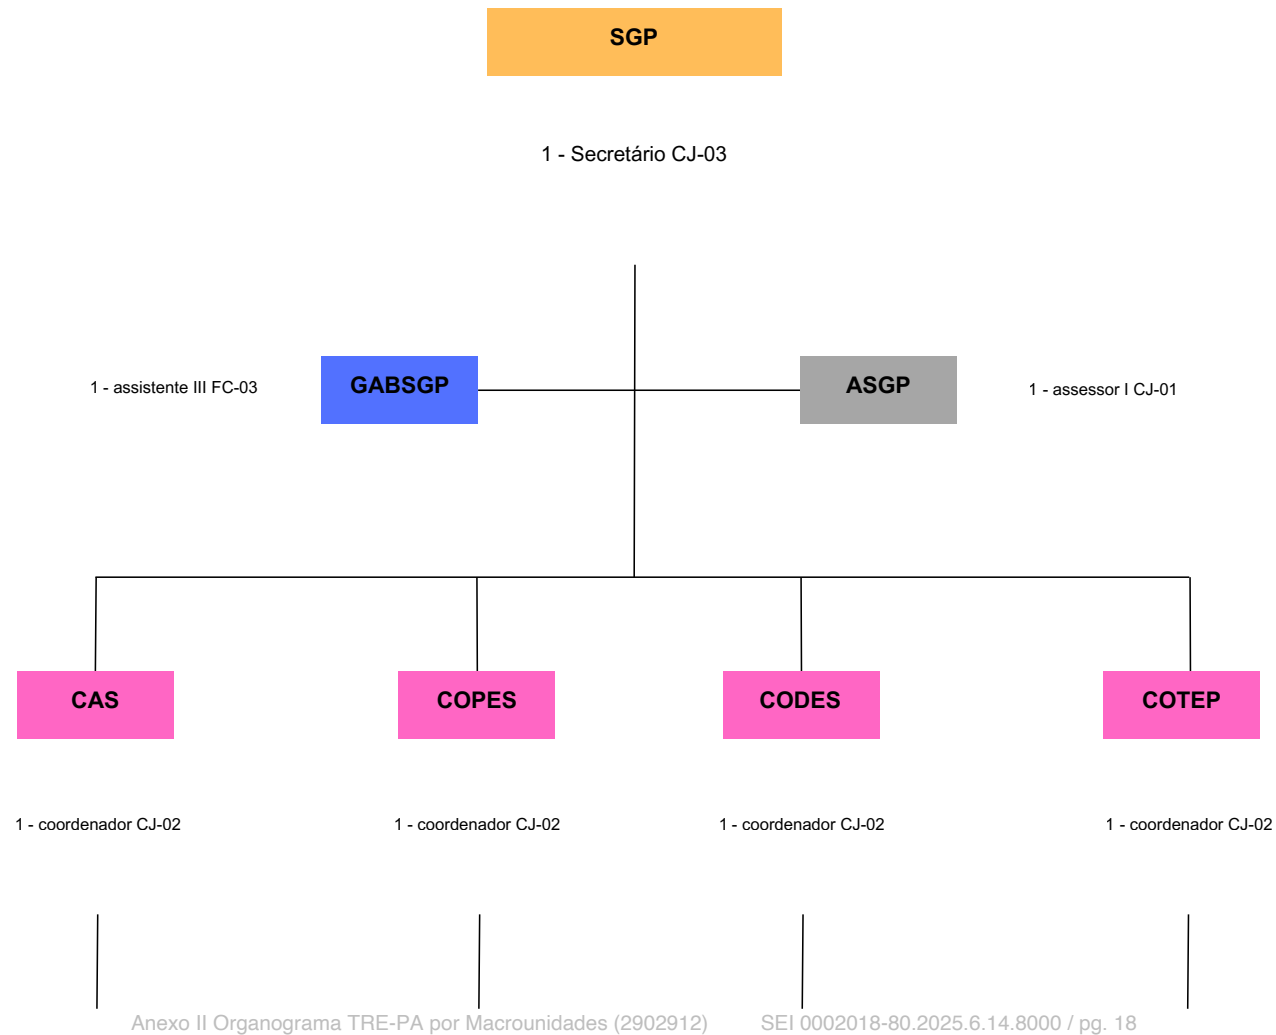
SGP

1 - Secretário CJ-03

1 - assistente III FC-03

GABSGP

ASGP

1 - assessor I CJ-01

CAS

COPES

CODES

COTEP

1 - coordenador CJ-02

1 - coordenador CJ-02

1 - coordenador CJ-02

1 - coordenador CJ-02

Anexo II Organograma TRE-PA por Macrounidades (2902912) SEI 0002018-80.2025.6.14.8000 / pg. 18